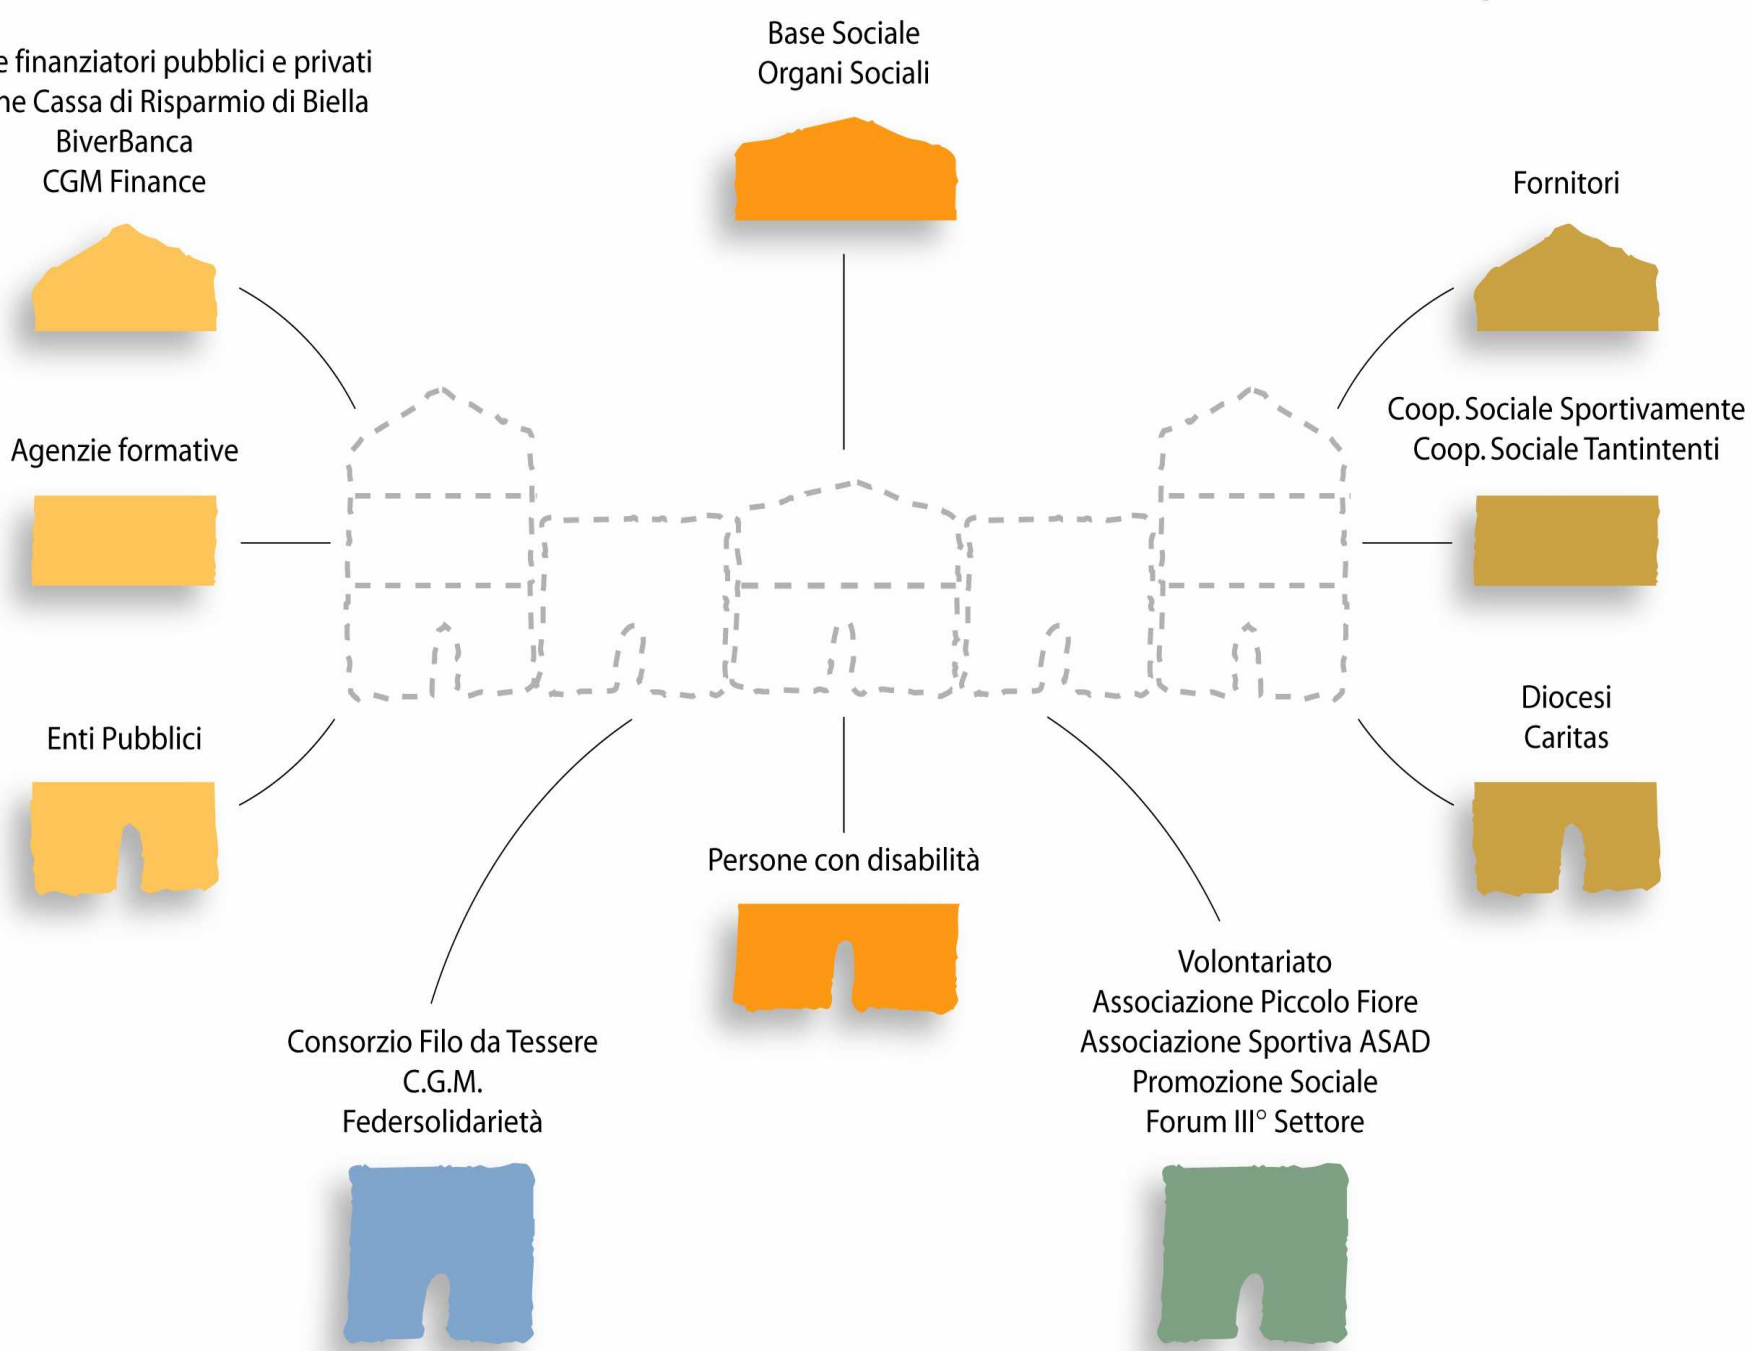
e finanziatori pubblici e privati
ne Cassa di Risparmio di Biella
BiverBanca
CGM Finance

Base Sociale
Organi Sociali

Fornitori

Agenzie formative

Coop. Sociale Sportivamente
Coop. Sociale Tantintenti

Enti Pubblici

Diocesi
Caritas

Persone con disabilità

Consorzio Filo da Tessere
C.G.M.
Federsolidarietà

Volontariato
Associazione Piccolo Fiore
Associazione Sportiva ASAD
Promozione Sociale
Forum III° Settore